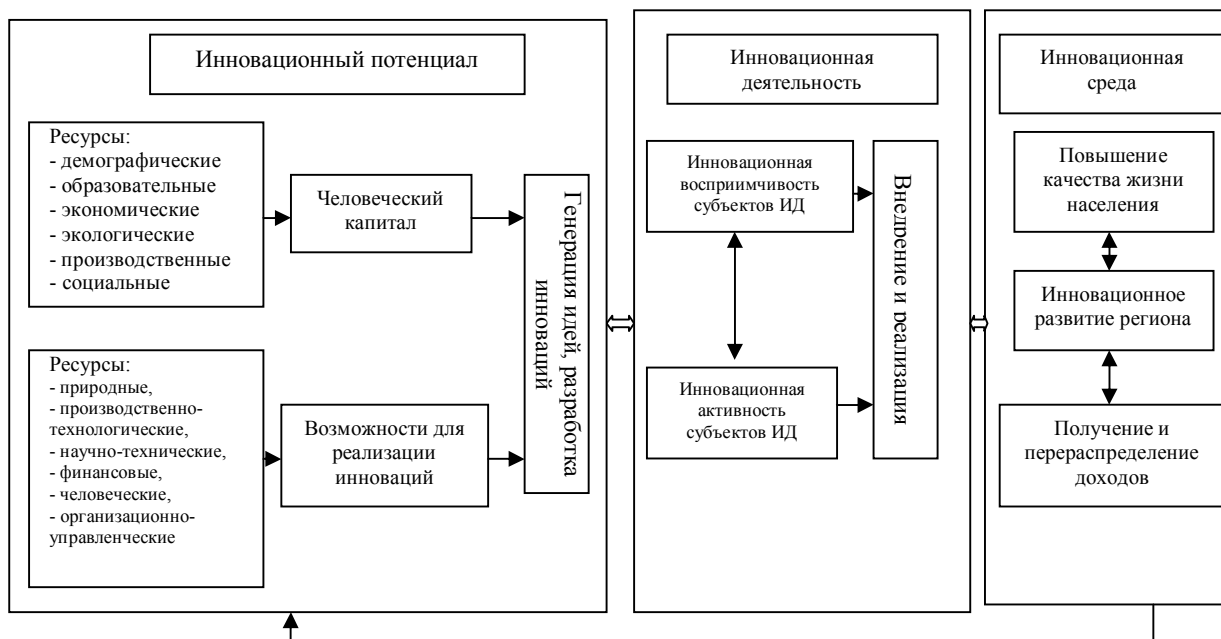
Инновационный потенциал

Ресурсы:
- демографические
- образовательные
- экономические
- экологические
- производственные
- социальные

Человеческий капитал

Ресурсы:
- природные,
- производственно-технологические,
- научно-технические,
- финансовые,
- человеческие,
- организационно-управленческие

Возможности для реализации инноваций

Генерация идей, разработка инноваций

Инновационная деятельность

Инновационная восприимчивость субъектов ИД

Инновационная активность субъектов ИД

Внедрение и реализация

Инновационная среда

Повышение качества жизни населения

Инновационное развитие региона

Получение и перераспределение доходов